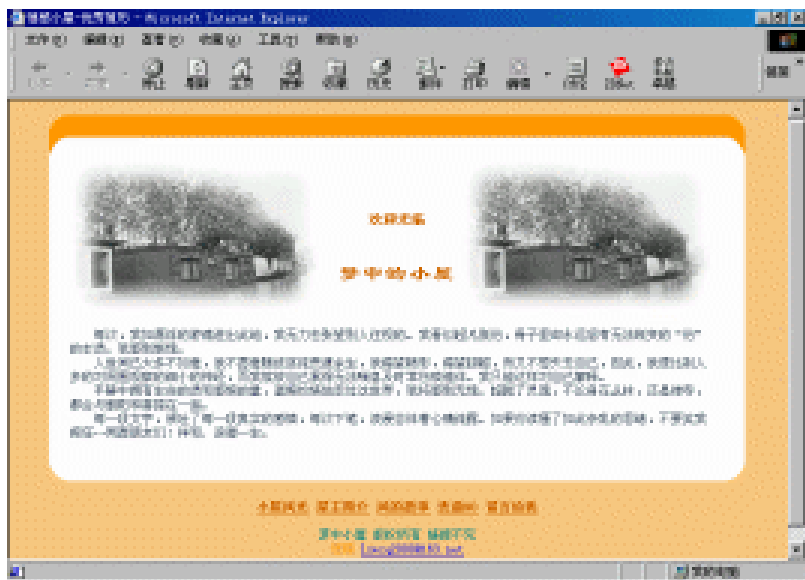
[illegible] - Microsoft Internet Explorer

文件(F) 编辑(E) 查看(V) 收藏(A) 工具(T) 帮助(H)

停止 刷新 主页 搜索 收藏 历史 邮件 打印 编辑 讨论 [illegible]

欢迎光临

梦中的小屋

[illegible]

小屋风光 屋主简介 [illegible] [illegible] 留言给我

梦中小屋 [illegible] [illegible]
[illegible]

我的电脑